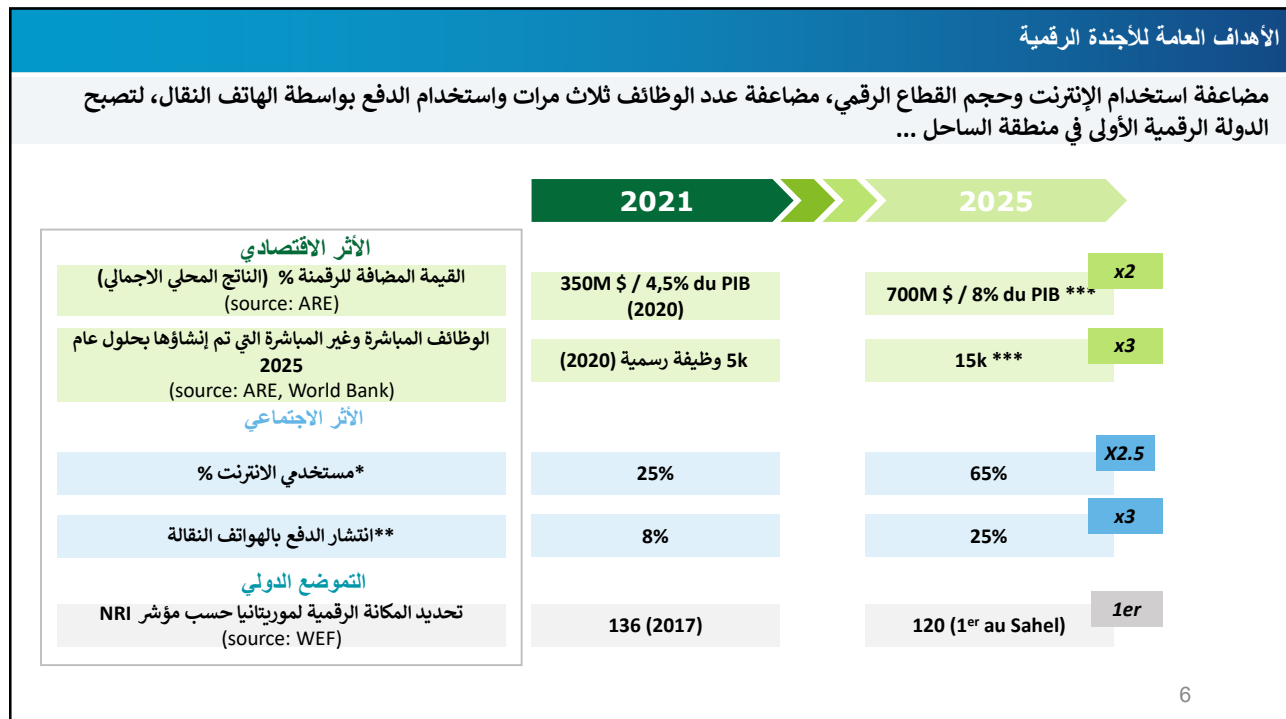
الأهداف العامة للأجندة الرقمية

مضاعفة استخدام الإنترنت وحجم القطاع الرقمي، مضاعفة عدد الوظائف ثلاث مرات واستخدام الدفع بواسطة الهاتف النقال، لتصبح الدولة الرقمية الأولى في منطقة الساحل ...

| | 2021 | 2025 | |
|---|---|---|---|
| الأثر الاقتصادي | | | |
| القيمة المضافة للرقمنة % (الناتج المحلي الاجمالي) (source: ARE) | 350M $ / 4,5% du PIB (2020) | 700M $ / 8% du PIB *** | x2 |
| الوظائف المباشرة وغير المباشرة التي تم إنشاؤها بحلول عام 2025 (source: ARE, World Bank) | 5k وظيفة رسمية (2020) | 15k *** | x3 |
| الأثر الاجتماعي | | | |
| *مستخدمي الانترنت % | 25% | 65% | X2.5 |
| **انتشار الدفع بالهواتف النقالة | 8% | 25% | x3 |
| التموضع الدولي | | | |
| تحديد المكانة الرقمية لموريتانيا حسب مؤشر NRI (source: WEF) | 136 (2017) | 120 (1$^{er}$ au Sahel) | 1er |

6